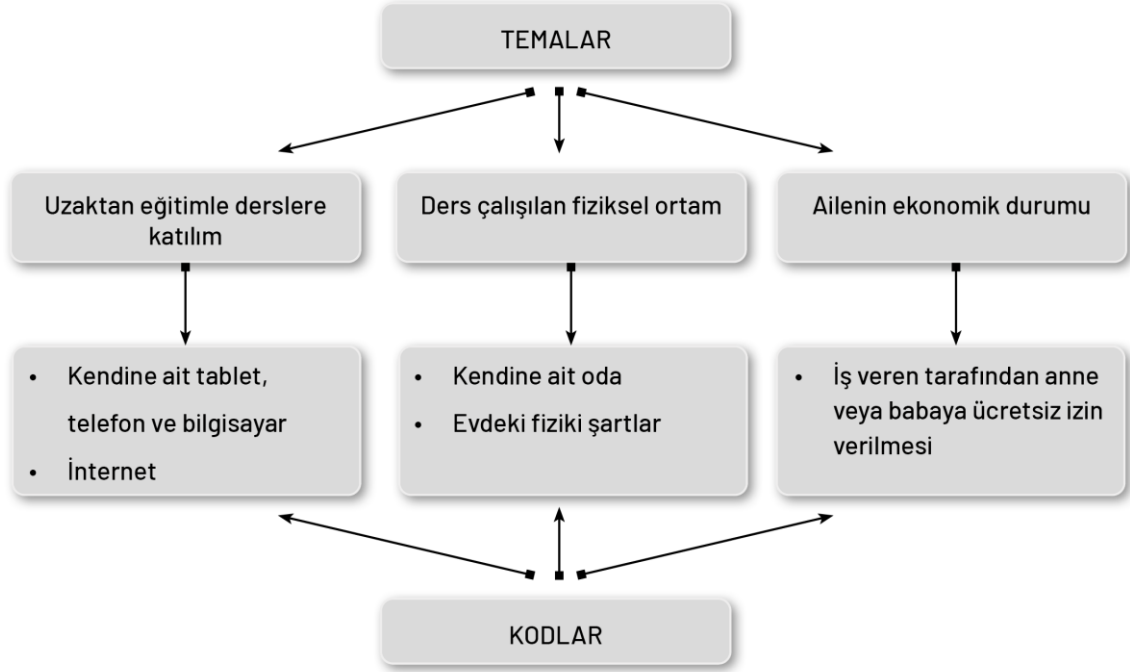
TEMALAR

Uzaktan eğitimle derslere katılım

Ders çalışılan fiziksel ortam

Ailenin ekonomik durumu

• Kendine ait tablet, telefon ve bilgisayar
• İnternet

• Kendine ait oda
• Evdeki fiziki şartlar

• İş veren tarafından anne veya babaya ücretsiz izin verilmesi

KODLAR